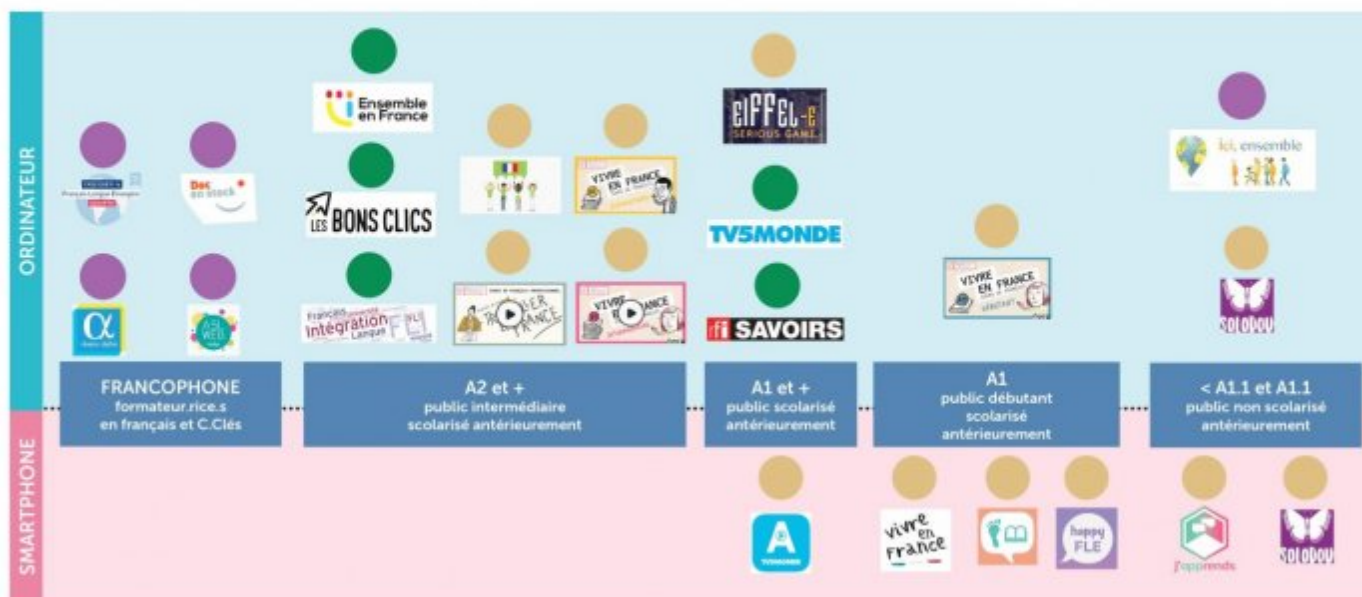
ORDINATEUR

Ensemble en France

LES BONS CLICS

Français Intégration Langue FLI

Doc en stock

ASL WEB

EIFFEL-E SERIOUS GAME

TV5MONDE

rfi SAVOIRS

VIVRE EN FRANCE

ici, ensemble

SOLODOU

FRANCOPHONE formateur.rice.s en français et C.Clés

A2 et + public intermédiaire scolarisé antérieurement

A1 et + public scolarisé antérieurement

A1 public débutant scolarisé antérieurement

< A1.1 et A1.1 public non scolarisé antérieurement

SMARTPHONE

TV5MONDE

vivre en France

happy FLE

j'apprends

SOLODOU